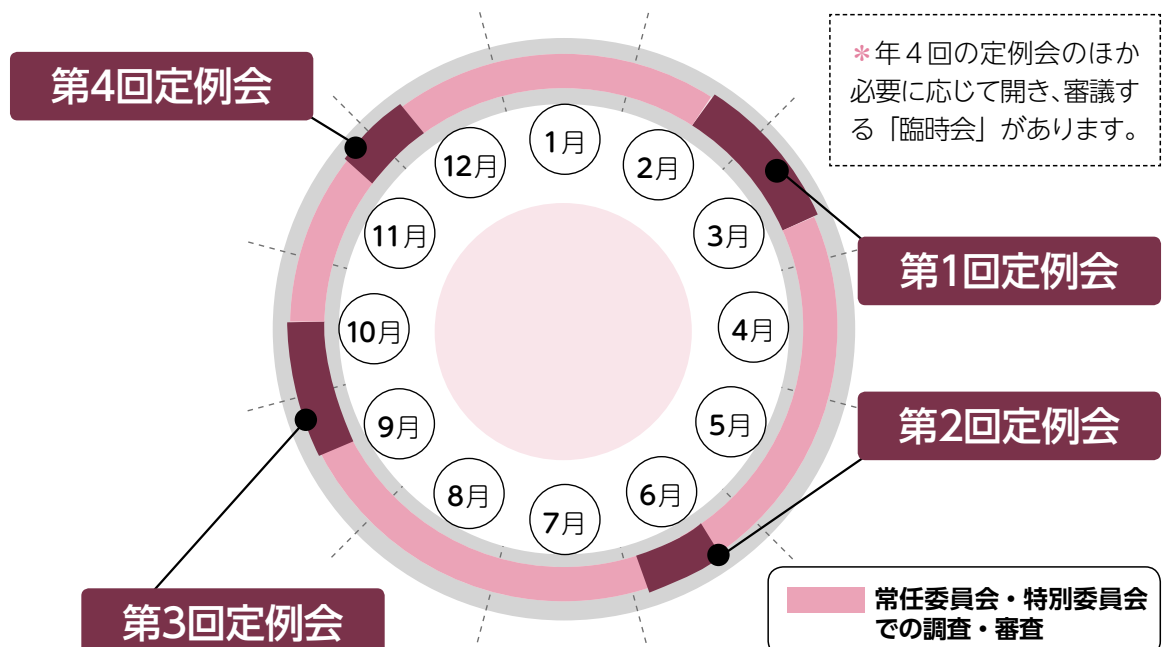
第4回定例会

＊年４回の定例会のほか必要に応じて開き、審議する「臨時会」があります。

1月
2月
3月
4月
5月
6月
7月
8月
9月
10月
11月
12月

第1回定例会

第2回定例会

第3回定例会

常任委員会・特別委員会での調査・審査